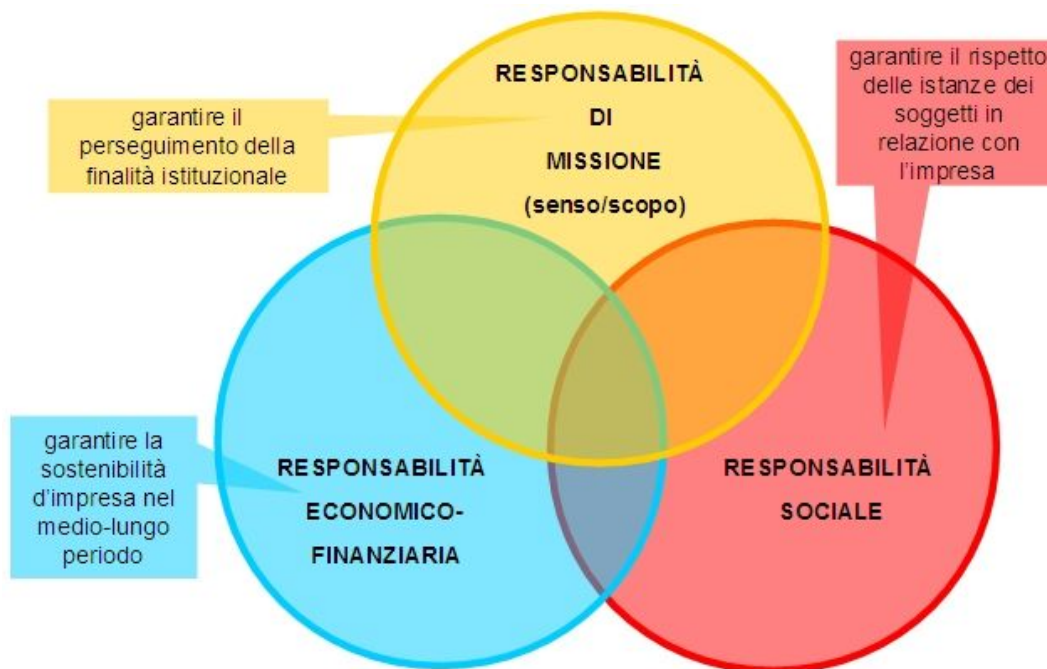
RESPONSABILITÀ DI MISSIONE (senso/scopo)

garantire il perseguimento della finalità istituzionale

garantire il rispetto delle istanze dei soggetti in relazione con l'impresa

garantire la sostenibilità d'impresa nel medio-lungo periodo

RESPONSABILITÀ ECONOMICO-FINANZIARIA

RESPONSABILITÀ SOCIALE